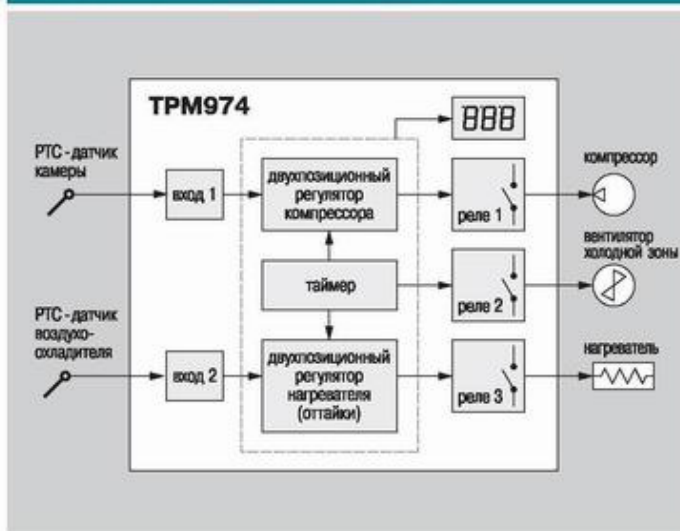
ТРМ974

888

РТС - датчик камеры

вход 1

двухпозиционный регулятор компрессора

реле 1

компрессор

вентилятор холодной зоны

таймер

реле 2

РТС - датчик воздухоохладителя

вход 2

двухпозиционный регулятор нагревателя (оттайки)

реле 3

нагреватель